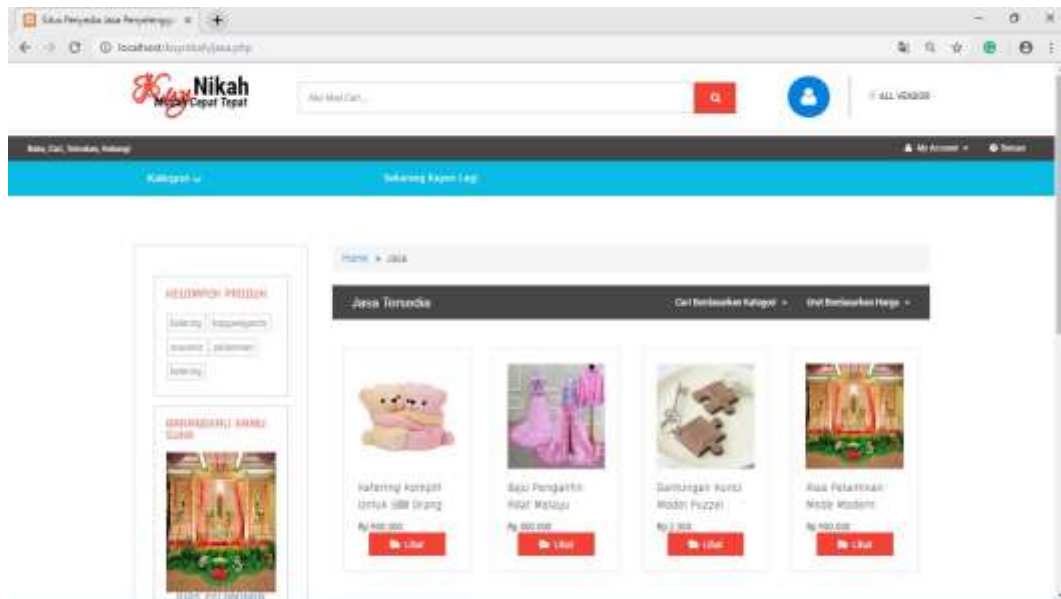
Situs Penyedia Jasa Penyelenggara ×

localhost/kuynikah/jasa.php

Kuy Nikah
Mudah Cepat Tepat

Aku Mau Cari...

ALL VENDOR

Baru, Cari, Temukan, Nikah!

My Account

Keluar

Kategori

Sekarang Kapan Lagi

Home » Jasa

KELOMPOK PRODUK

katering

kayumajamu

souvenir

pelaminan

katering

BARANGKALI ANDA SUKA

Jasa Tersedia

Cari Berdasarkan Kategori

Urut Berdasarkan Harga

Katering Komplit Untuk 500 Orang

Rp.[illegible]

Lihat

Baju Pengantin Adat Melayu

Rp.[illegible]

Lihat

Gantungan Kunci Model Puzzel

Rp.2.500

Lihat

Rias Pelaminan Mode Modern

Rp.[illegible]

Lihat

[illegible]